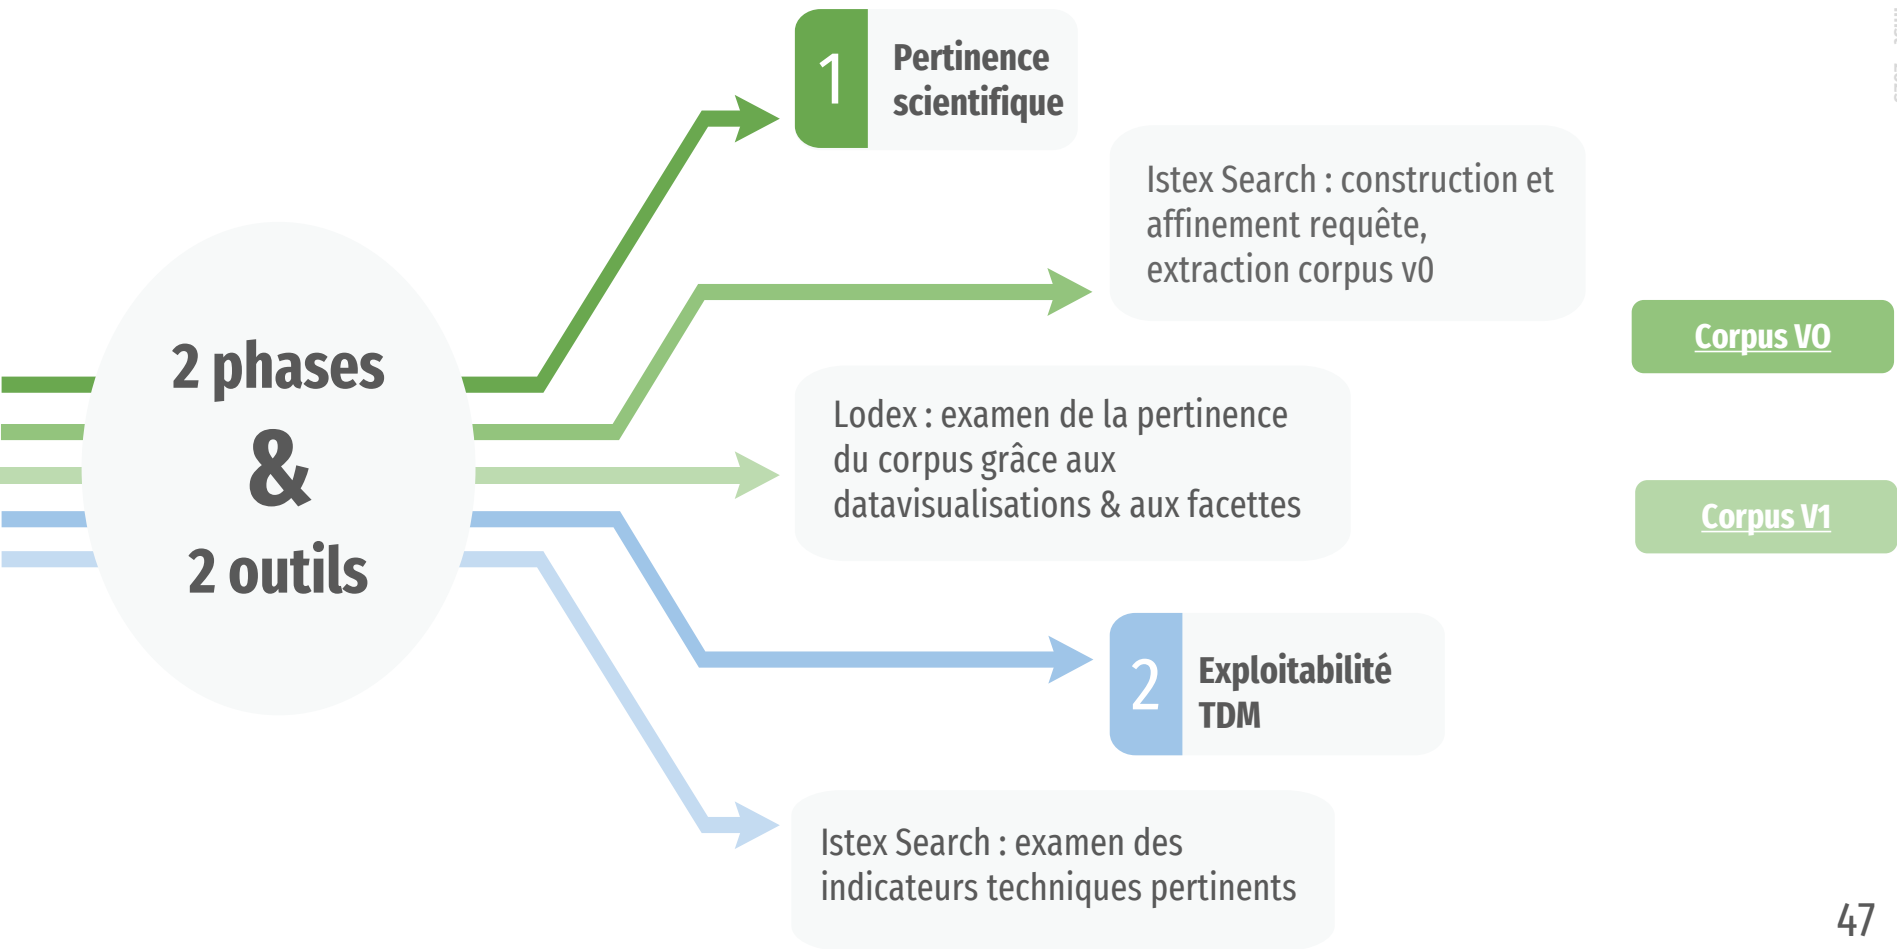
2 phases
&
2 outils

1 Pertinence scientifique

Istex Search : construction et affinement requête, extraction corpus v0

Corpus VO

Lodex : examen de la pertinence du corpus grâce aux datavisualisations & aux facettes

Corpus V1

2 Exploitabilité TDM

Istex Search : examen des indicateurs techniques pertinents

47